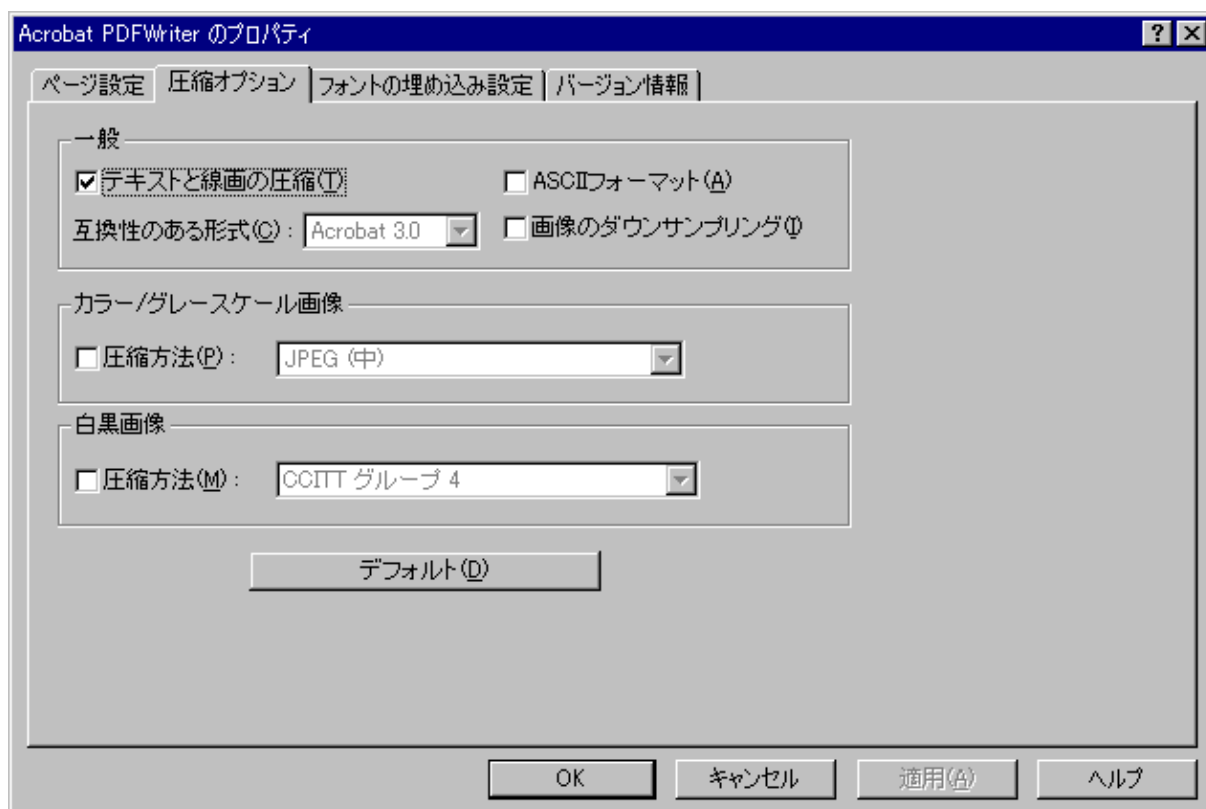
Acrobat PDFWriter のプロパティ

?

ページ設定 | 圧縮オプション | フォントの埋め込み設定 | バージョン情報

一般

テキストと線画の圧縮(T)

ASCIIフォーマット(A)

互換性のある形式(C): Acrobat 3.0

画像のダウンサンプリング(I)

カラー/グレースケール画像

圧縮方法(P): JPEG (中)

白黒画像

圧縮方法(M): CCITT グループ 4

デフォルト(D)

OK | キャンセル | 適用(A) | ヘルプ